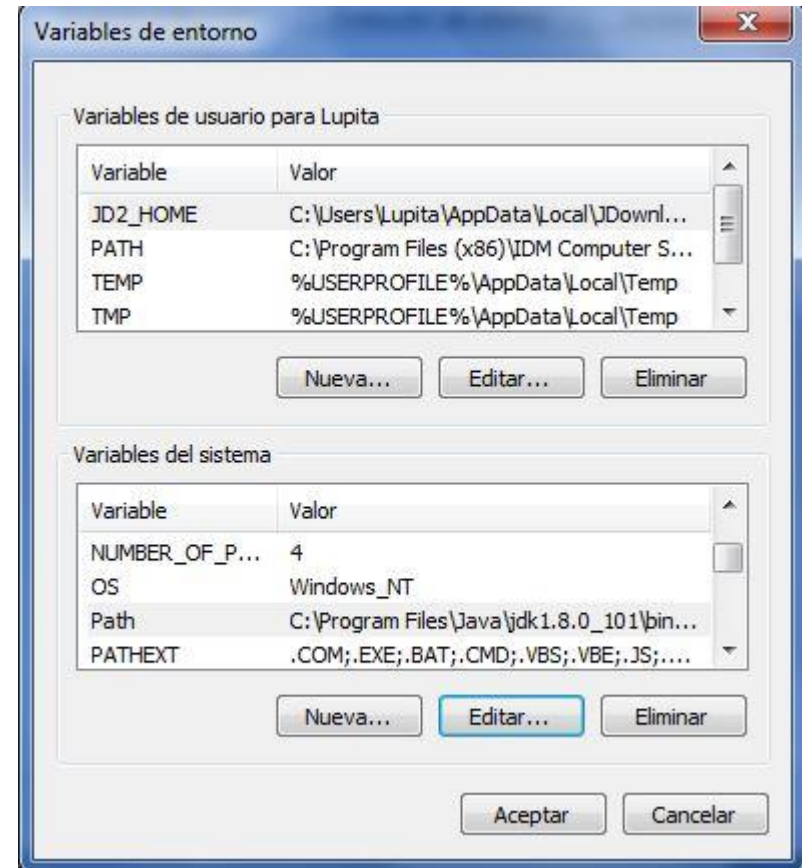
Variables de entorno

Variables de usuario para Lupita

| Variable | Valor |
|---|---|
| JD2_HOME | C:\Users\Lupita\AppData\Local\JDownl... |
| PATH | C:\Program Files (x86)\IDM Computer S... |
| TEMP | %USERPROFILE%\AppData\Local\Temp |
| TMP | %USERPROFILE%\AppData\Local\Temp |

Nueva... Editar... Eliminar

Variables del sistema

| Variable | Valor |
|---|---|
| NUMBER_OF_P... | 4 |
| OS | Windows_NT |
| Path | C:\Program Files\Java\jdk1.8.0_101\bin... |
| PATHEXT | .COM;.EXE;.BAT;.CMD;.VBS;.VBE;.JS;.... |

Nueva... Editar... Eliminar

Aceptar Cancelar